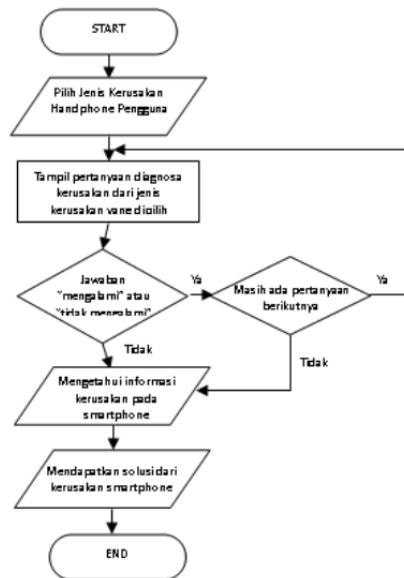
START

Pilih Jenis Kerusakan Handphone Pengguna

Tampil pertanyaan diagnosa kerusakan dari jenis kerusakan yang dipilih

Jawaban "mengalami" atau "tidak mengalami"

Ya

Masih ada pertanyaan berikutnya

Ya

Tidak

Tidak

Mengetahui informasi kerusakan pada smartphone

Mendapatkan solusi dari kerusakan smartphone

END